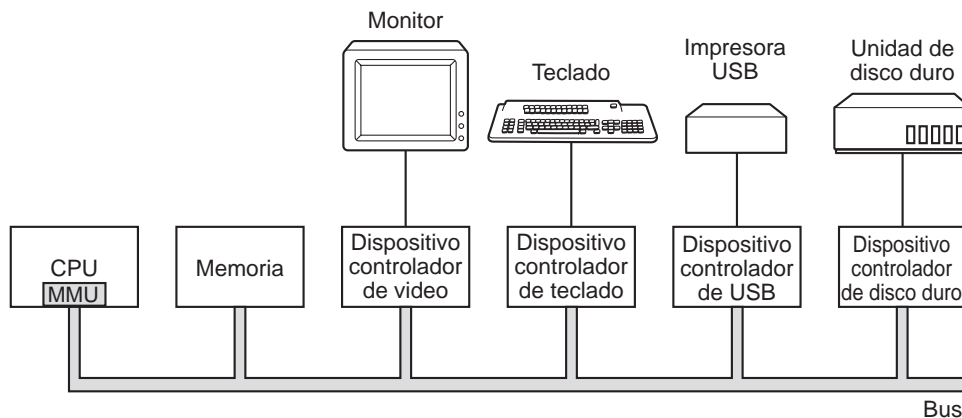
Monitor

Teclado

Impresora USB

Unidad de disco duro

CPU
MMU

Memoria

Dispositivo controlador de video

Dispositivo controlador de teclado

Dispositivo controlador de USB

Dispositivo controlador de disco duro

Bus